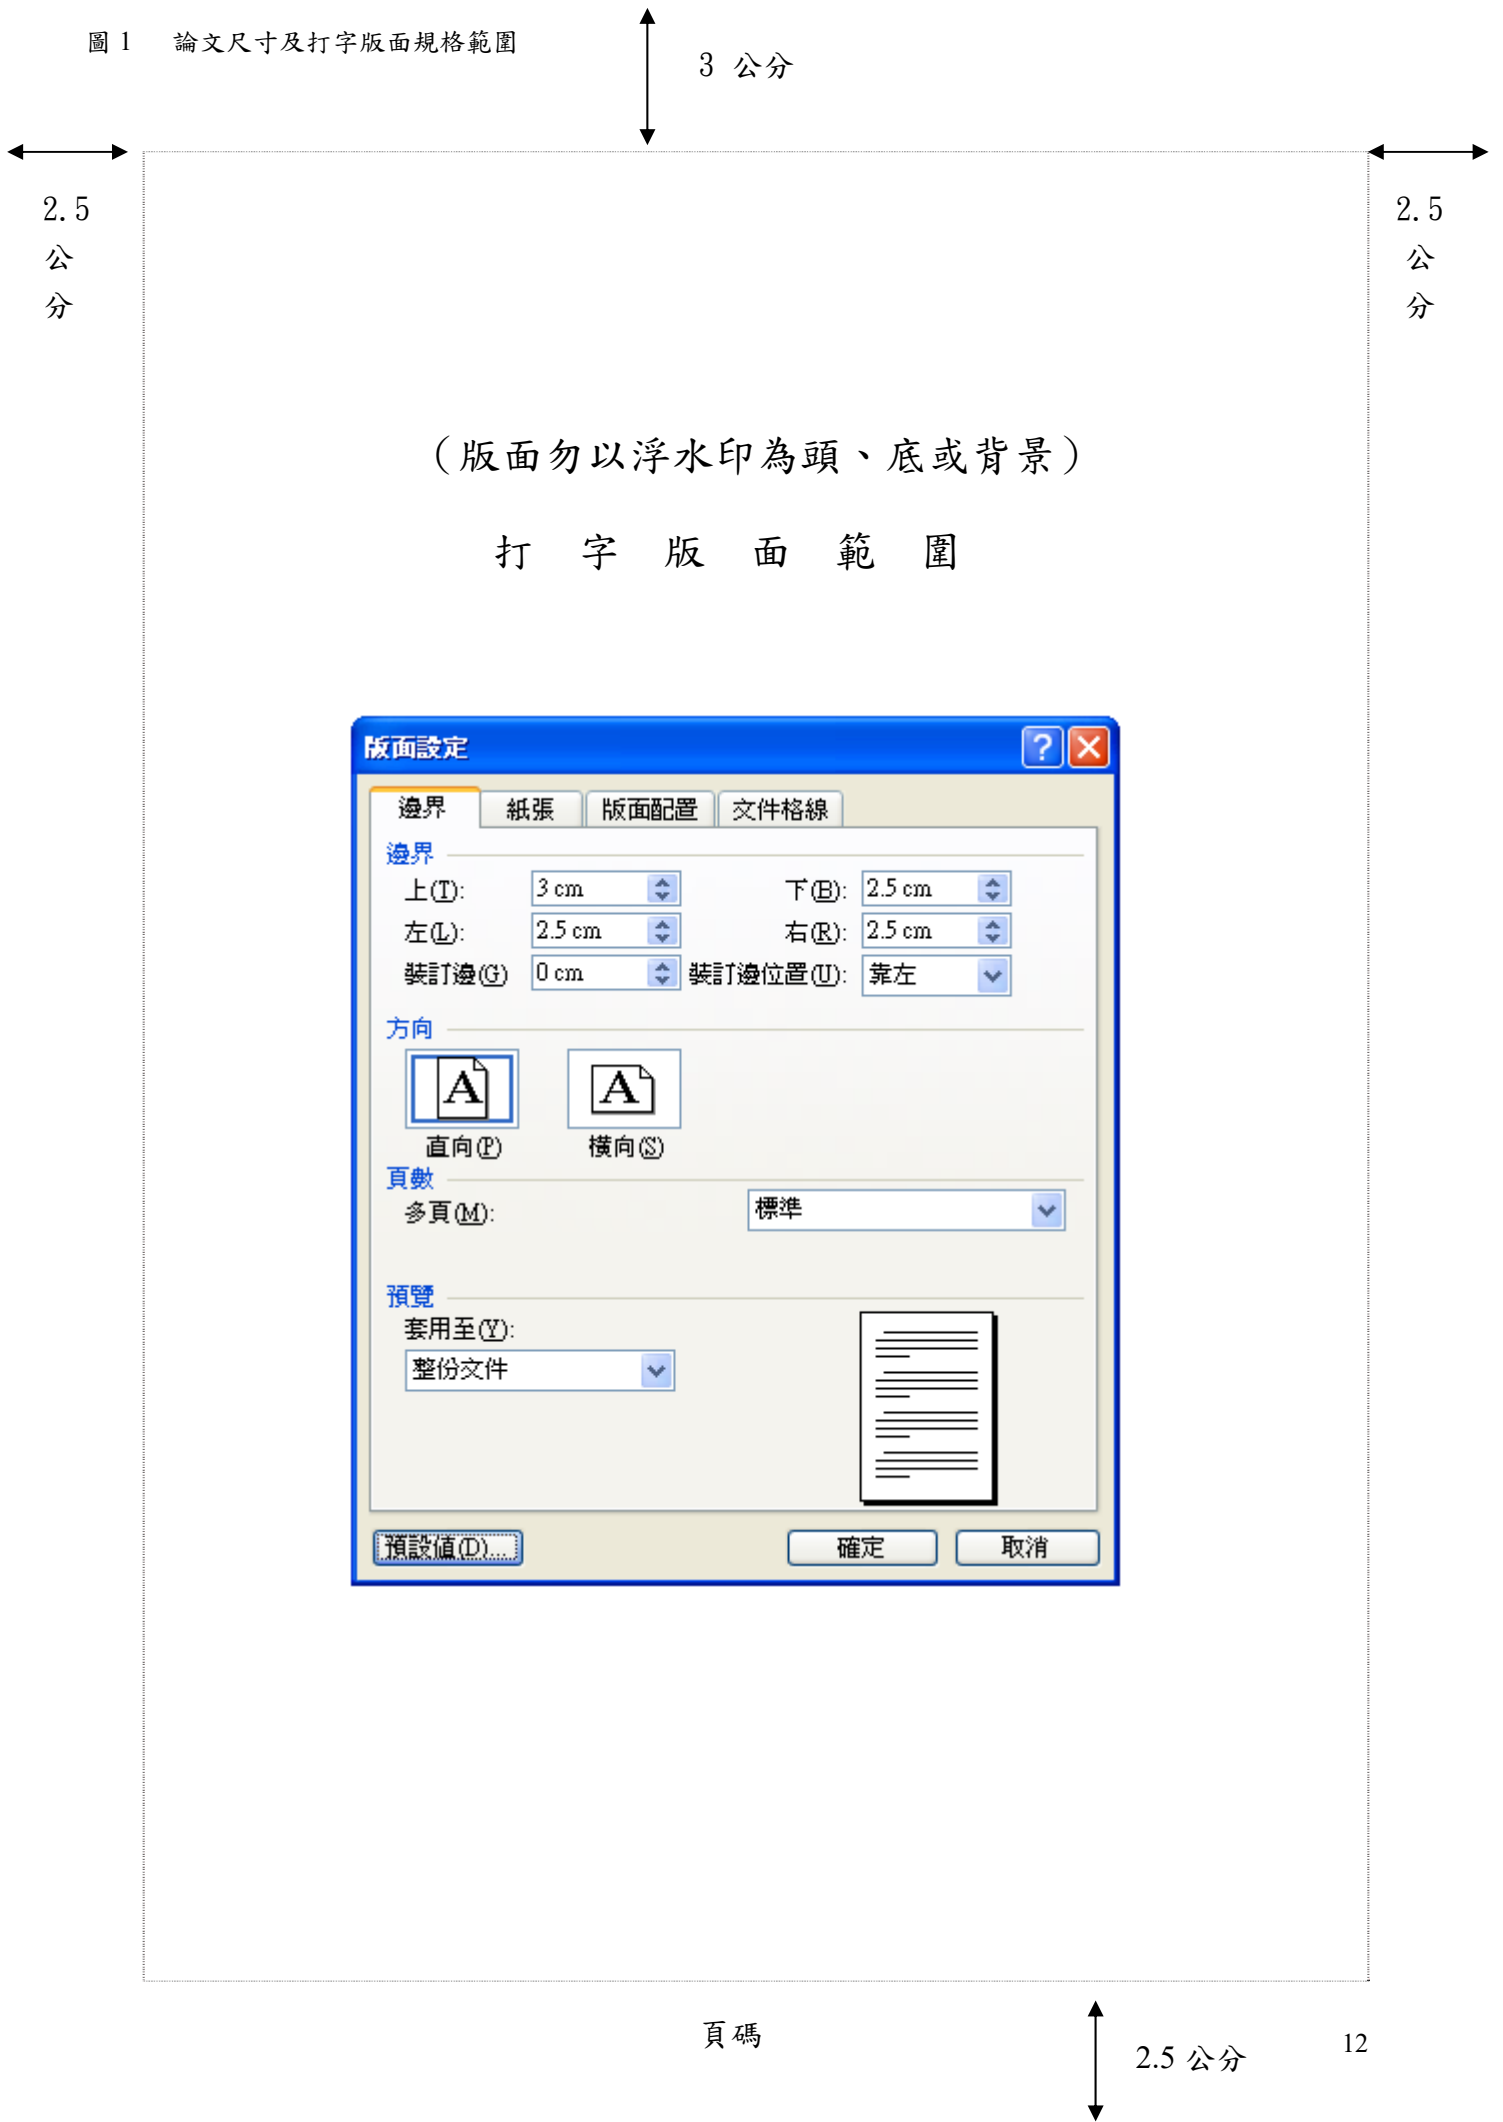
圖 1 論文尺寸及打字版面規格範圍

3 公分

2.5 公分

2.5 公分

（版面勿以浮水印為頭、底或背景）

打 字 版 面 範 圍

版面設定

邊界 紙張 版面配置 文件格線

邊界

上(T): 3 cm 下(B): 2.5 cm

左(L): 2.5 cm 右(R): 2.5 cm

裝訂邊(G): 0 cm 裝訂邊位置(U): 靠左

方向

A A

直向(P) 橫向(S)

頁數

多頁(M): 標準

預覽

套用至(Y):

整份文件

預設值(D)... 確定 取消

頁碼

2.5 公分

12